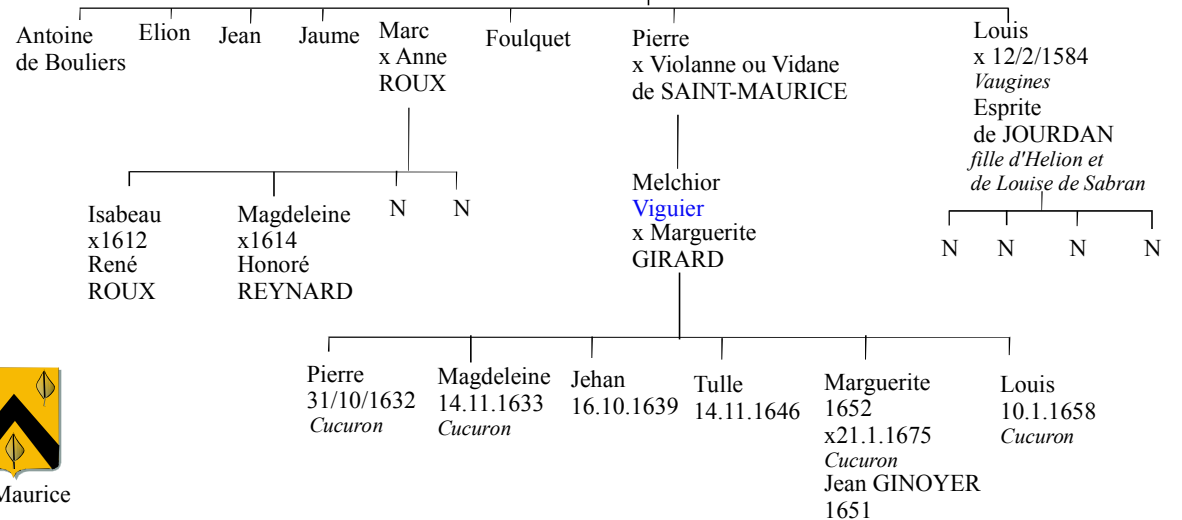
Antoine de Bouliers

Elion

Jean

Jaume

Marc
x Anne
ROUX

Foulquet

Pierre
x Violanne ou Vidane
de SAINT-MAURICE

Louis
x 12/2/1584
*Vaugines*
Esprite
de JOURDAN
*fille d'Helion et de Louise de Sabran*

Isabeau
x1612
René
ROUX

Magdeleine
x1614
Honoré
REYNARD

N

N

Melchior
Viguier
x Marguerite
GIRARD

N

N

N

N

Pierre
31/10/1632
*Cucuron*

Magdeleine
14.11.1633
*Cucuron*

Jehan
16.10.1639

Tulle
14.11.1646

Marguerite
1652
x21.1.1675
*Cucuron*
Jean GINOYER
1651

Louis
10.1.1658
*Cucuron*

Maurice